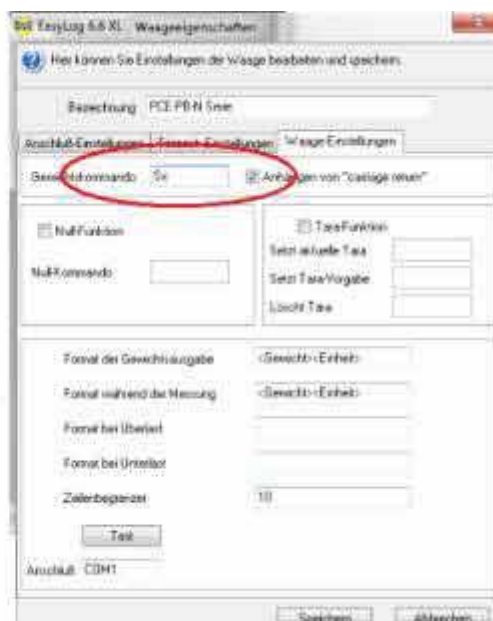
EasyLog 6.6 XL Waageeigenschaften

Hier können Sie Einstellungen der Waage bearbeiten und speichern.

Bezeichnung PCE PB-N Serie

Anschluß-Einstellungen | Format-Einstellungen | Waage-Einstellungen

Gewichtskommando Sx

Anhängen von "carriage return"

Null-Funktion

Null-Kommando

Tara-Funktion

Setzt aktuelle Tara

Setzt Tara-Vorgabe

Löscht Tara

Format der Gewichtsausgabe <Gewicht><Einheit>

Format während der Messung <Gewicht><Einheit>

Format bei Überlast

Format bei Unterlast

Zeilenbegrenzer 10

Test

Anschluß COM1

Speichern Abbrechen